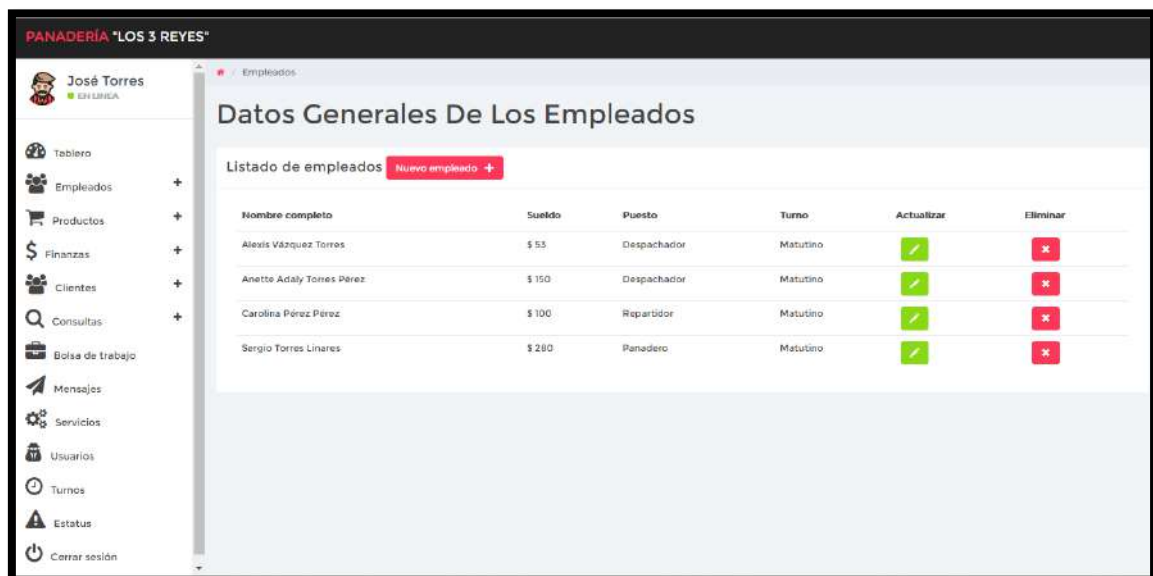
PANADERÍA "LOS 3 REYES"

José Torres
EN LINEA

Tablero
Empleados +
Productos +
Finanzas +
Clientes +
Consultas +
Bolsa de trabajo
Mensajes
Servicios
Usuarios
Turnos
Estatus
Cerrar sesión

/ Empleados

Datos Generales De Los Empleados

Listado de empleados Nuevo empleado +

| Nombre completo | Sueldo | Puesto | Turno | Actualizar | Eliminar |
|---|---|---|---|---|---|
| Alexis Vázquez Torres | $ 55 | Despachador | Matutino | | |
| Anette Adaly Torres Pérez | $ 150 | Despachador | Matutino | | |
| Carolina Pérez Pérez | $ 100 | Repartidor | Matutino | | |
| Sergio Torres Linares | $ 280 | Panadero | Matutino | | |